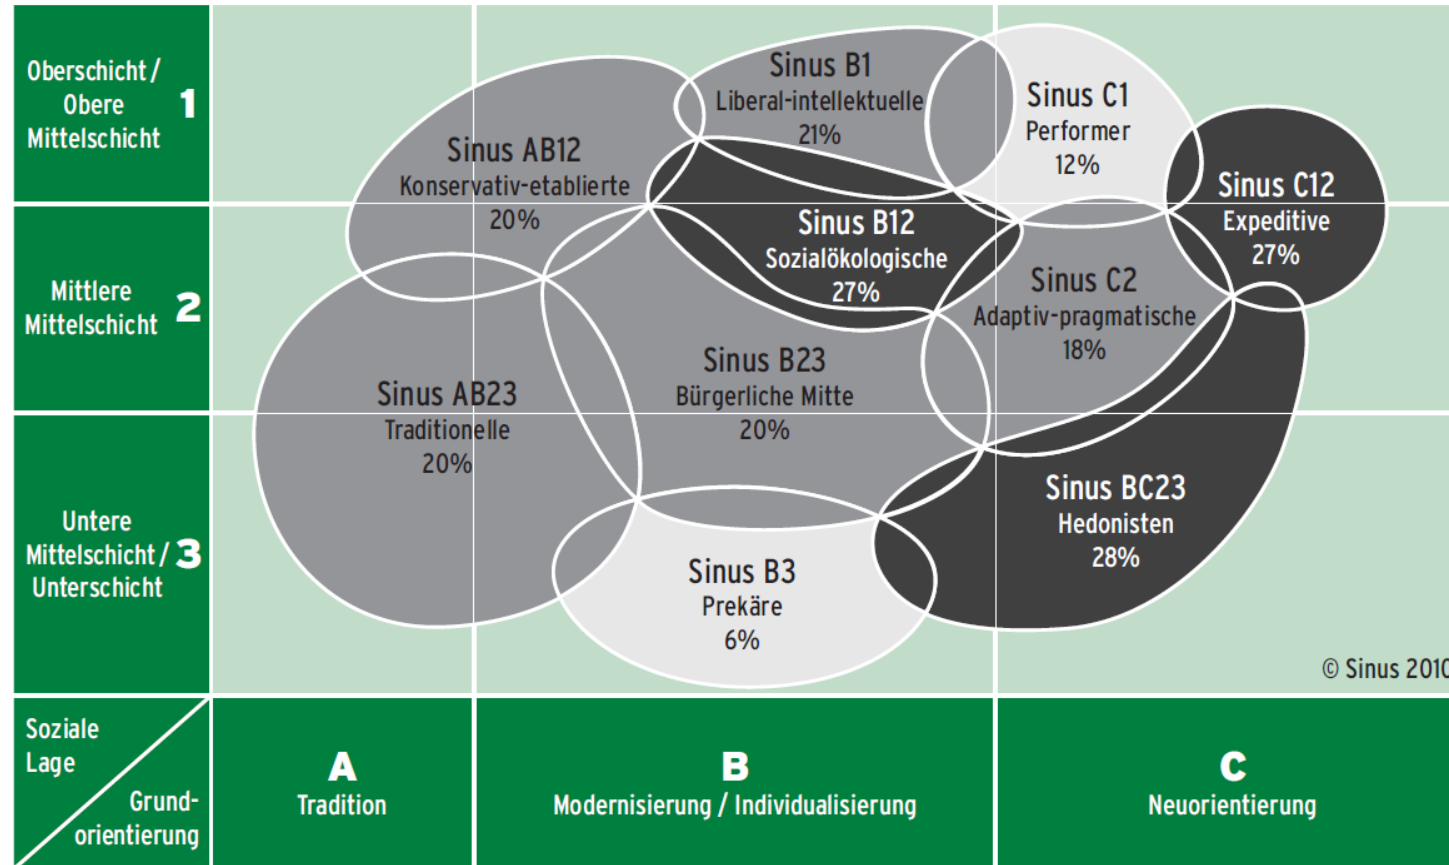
Oberschicht / Obere Mittelschicht 1

Mittlere Mittelschicht 2

Untere Mittelschicht / Unterschicht 3

Sinus B1
Liberal-intellektuelle
21%

Sinus C1
Performer
12%

Sinus AB12
Konservativ-etablierte
20%

Sinus C12
Expeditive
27%

Sinus B12
Sozialökologische
27%

Sinus C2
Adaptiv-pragmatische
18%

Sinus B23
Bürgerliche Mitte
20%

Sinus AB23
Traditionelle
20%

Sinus BC23
Hedonisten
28%

Sinus B3
Prekäre
6%

© Sinus 2010

Soziale Lage
Grundorientierung

A
Tradition

B
Modernisierung / Individualisierung

C
Neuorientierung